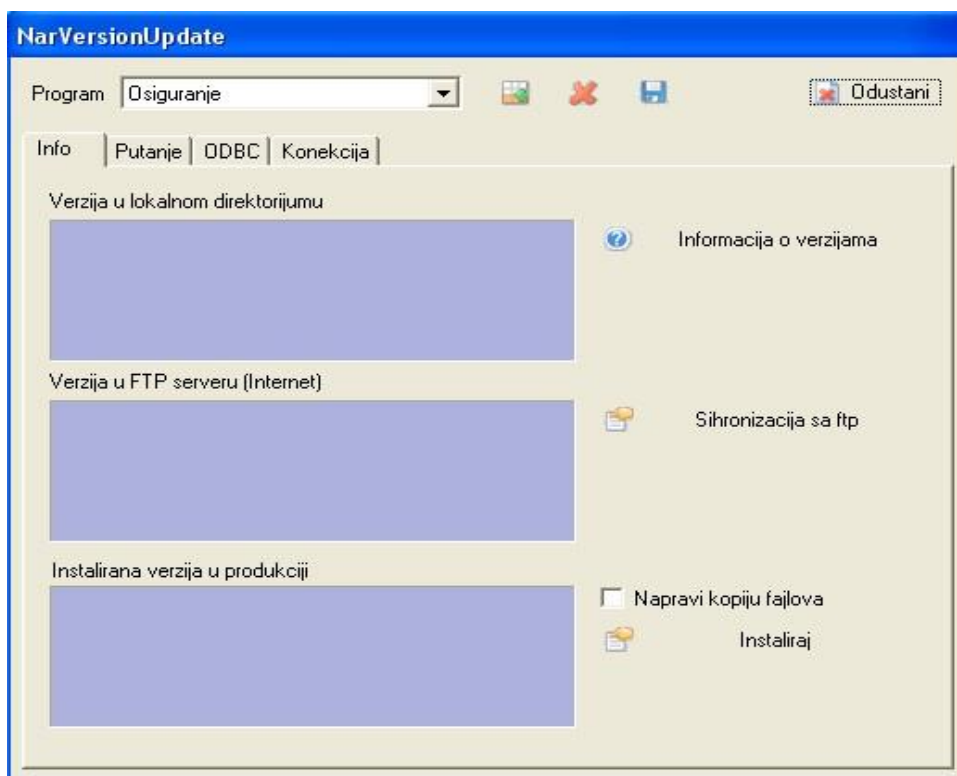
NarVersionUpdate

Program Osiguranje

Odustani

Info | Putanje | ODBC | Konekcija

Verzija u lokalnom direktorijumu

Informacija o verzijama

Verzija u FTP serveru (Internet)

Sihronizacija sa ftp

Instalirana verzija u produkciji

Napravi kopiju fajlova

Instaliraj